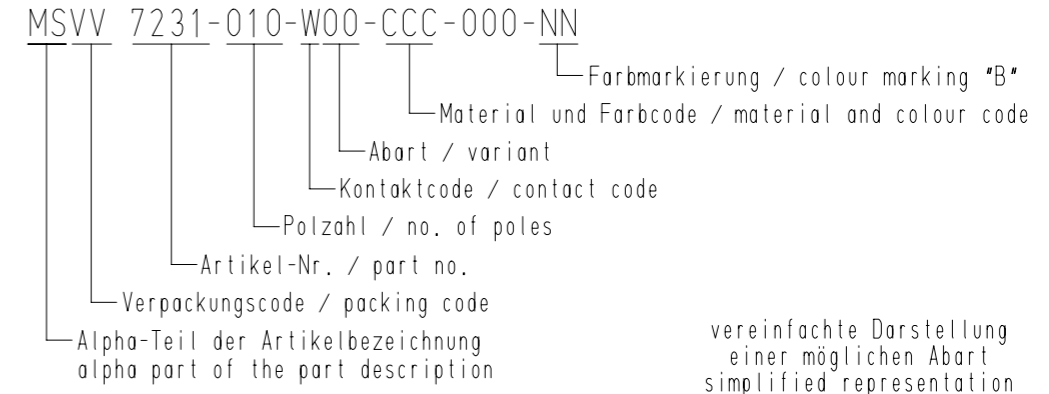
MSVV 7231-010-W00-CCC-000-NN

Farbmarkierung / colour marking "B"

Material und Farbcode / material and colour code

Abart / variant

Kontaktcode / contact code

Polzahl / no. of poles

Artikel-Nr. / part no.

Verpackungscode / packing code

Alpha-Teil der Artikelbezeichnung
alpha part of the part description

vereinfachte Darstellung
einer möglichen Abart
simplified representation